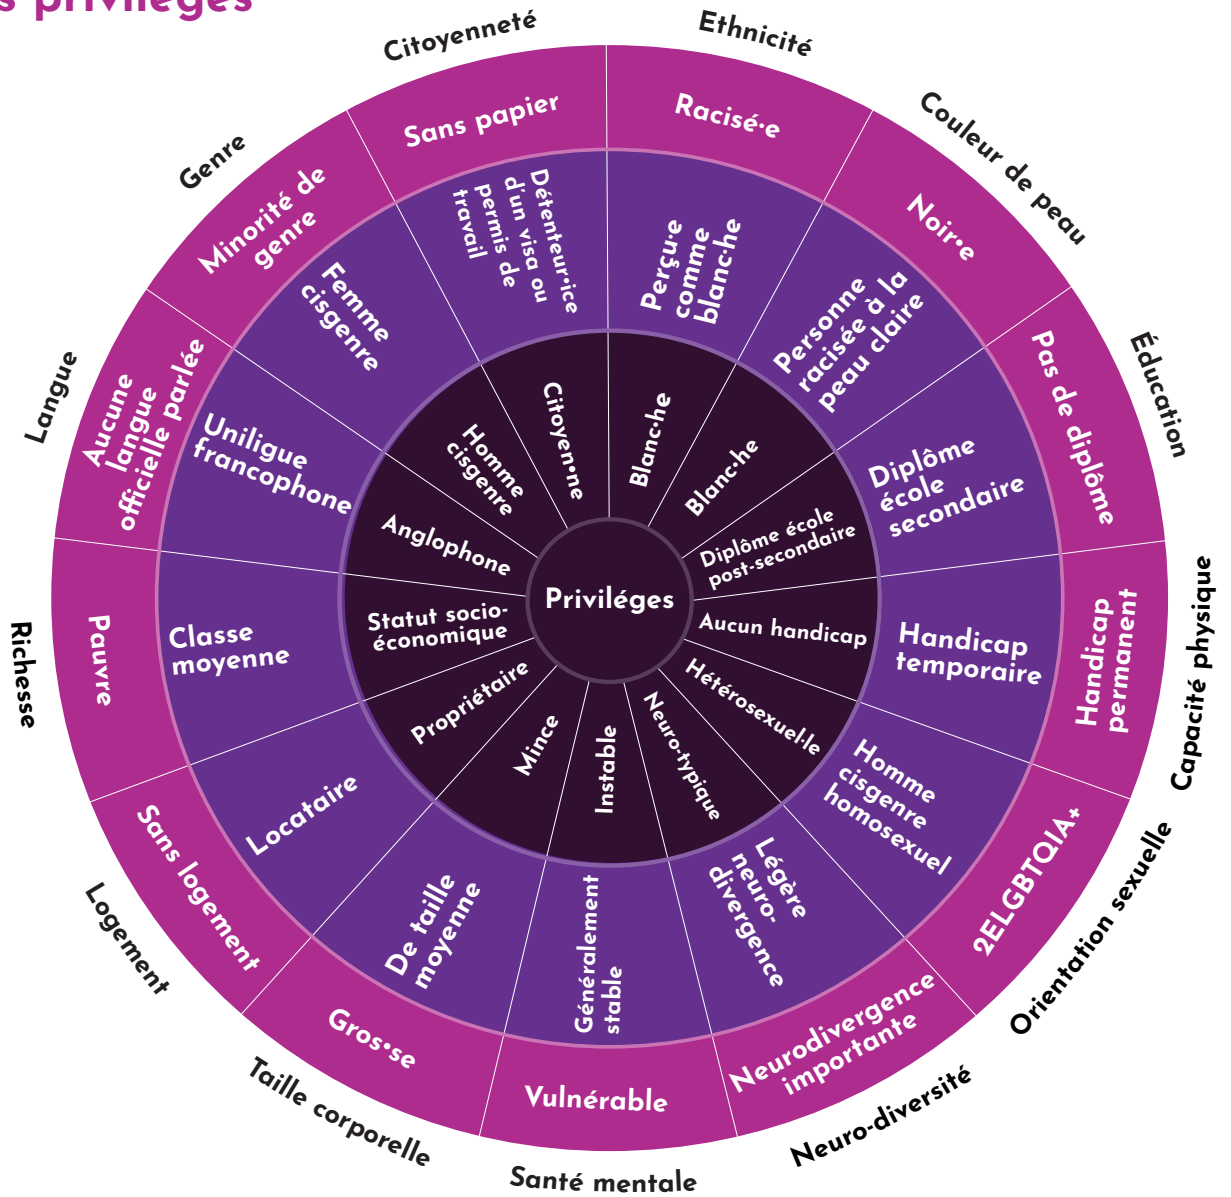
s privilèges

Privilèges

Citoyenneté
Citoyen·ne
Détenteur·ice d'un visa ou permis de travail
Sans papier

Ethnicité
Blanc·he
Perçu·e comme blanc·he
Racisé·e

Couleur de peau
Blanc·he
Personne racisée à la peau claire
Noir·e

Éducation
Diplôme école post-secondaire
Diplôme école secondaire
Pas de diplôme

Capacité physique
Aucun handicap
Handicap temporaire
Handicap permanent

Orientation sexuelle
Hétérosexuel·le
Homme cisgenre homosexuel
2ELGBTQIA+

Neuro-diversité
Neuro-typique
Légère neuro-divergence
Neurodivergence importante

Santé mentale
Instable
Généralement stable
Vulnérable

Taille corporelle
Mince
De taille moyenne
Gros·se

Logement
Propriétaire
Locataire
Sans logement

Richesse
Statut socio-économique
Classe moyenne
Pauvre

Langue
Anglophone
Uniligue francophone
Aucune langue officielle parlée

Genre
Homme cisgenre
Femme cisgenre
Minorité de genre